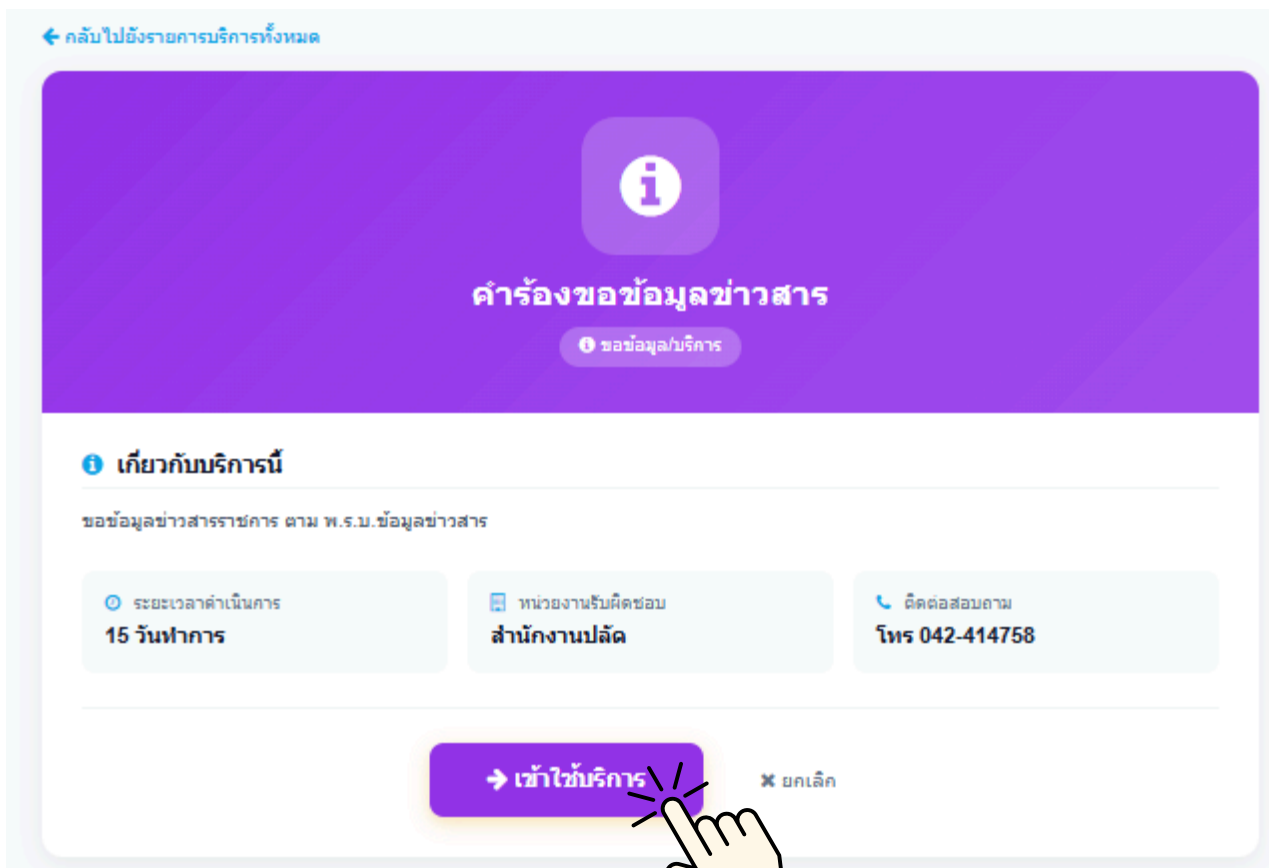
กลับไปยังรายการบริการทั้งหมด

คำร้องขอข้อมูลข่าวสาร

ขอข้อมูล/บริการ

เกี่ยวกับบริการนี้

ขอข้อมูลข่าวสารราชการ ตาม พ.ร.บ.ข้อมูลข่าวสาร

ระยะเวลาดำเนินการ
15 วันทำการ

หน่วยงานรับผิดชอบ
สำนักงานปลัด

ติดต่อสอบถาม
โทร 042-414758

เข้าใช้บริการ

ยกเลิก